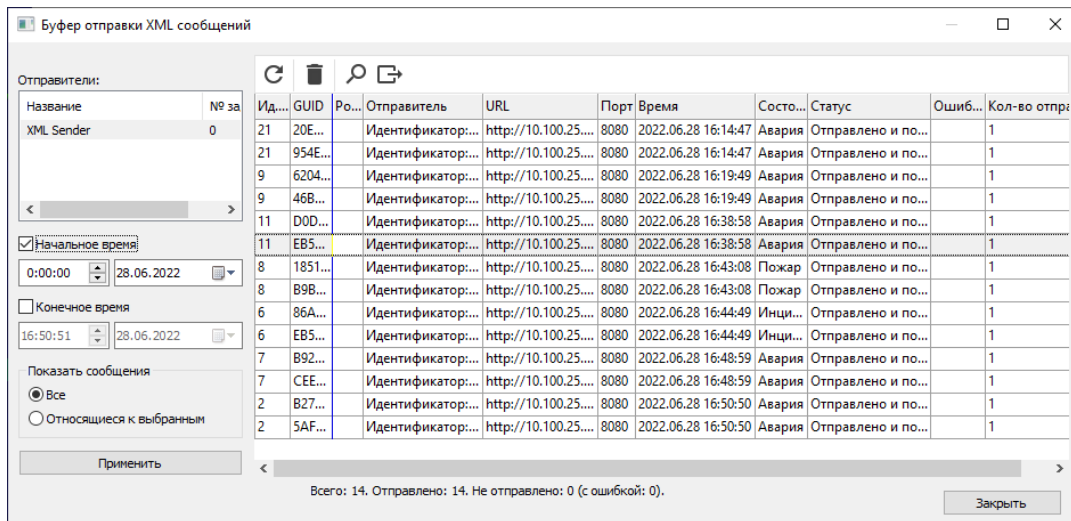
Буфер отправки XML сообщений

Отправители:

| Название | № за |
|---|---|
| XML Sender | 0 |

Начальное время
0:00:00 28.06.2022

Конечное время
16:50:51 28.06.2022

Показать сообщения
Все
Относящиеся к выбранным

Применить

| Ид... | GUID | Ро... | Отправитель | URL | Порт | Время | Состо... | Статус | Ошиб... | Кол-во отпра |
|---|---|---|---|---|---|---|---|---|---|---|
| 21 | 20E... | | Идентификатор:... | http://10.100.25... | 8080 | 2022.06.28 16:14:47 | Авария | Отправлено и по... | | 1 |
| 21 | 954E... | | Идентификатор:... | http://10.100.25... | 8080 | 2022.06.28 16:14:47 | Авария | Отправлено и по... | | 1 |
| 9 | 6204... | | Идентификатор:... | http://10.100.25... | 8080 | 2022.06.28 16:19:49 | Авария | Отправлено и по... | | 1 |
| 9 | 46B... | | Идентификатор:... | http://10.100.25... | 8080 | 2022.06.28 16:19:49 | Авария | Отправлено и по... | | 1 |
| 11 | D0D... | | Идентификатор:... | http://10.100.25... | 8080 | 2022.06.28 16:38:58 | Авария | Отправлено и по... | | 1 |
| 11 | EB5... | | Идентификатор:... | http://10.100.25... | 8080 | 2022.06.28 16:38:58 | Авария | Отправлено и по... | | 1 |
| 8 | 1851... | | Идентификатор:... | http://10.100.25... | 8080 | 2022.06.28 16:43:08 | Пожар | Отправлено и по... | | 1 |
| 8 | B9B... | | Идентификатор:... | http://10.100.25... | 8080 | 2022.06.28 16:43:08 | Пожар | Отправлено и по... | | 1 |
| 6 | 86A... | | Идентификатор:... | http://10.100.25... | 8080 | 2022.06.28 16:44:49 | Инци... | Отправлено и по... | | 1 |
| 6 | EB5... | | Идентификатор:... | http://10.100.25... | 8080 | 2022.06.28 16:44:49 | Инци... | Отправлено и по... | | 1 |
| 7 | B92... | | Идентификатор:... | http://10.100.25... | 8080 | 2022.06.28 16:48:59 | Авария | Отправлено и по... | | 1 |
| 7 | CEE... | | Идентификатор:... | http://10.100.25... | 8080 | 2022.06.28 16:48:59 | Авария | Отправлено и по... | | 1 |
| 2 | B27... | | Идентификатор:... | http://10.100.25... | 8080 | 2022.06.28 16:50:50 | Авария | Отправлено и по... | | 1 |
| 2 | 5AF... | | Идентификатор:... | http://10.100.25... | 8080 | 2022.06.28 16:50:50 | Авария | Отправлено и по... | | 1 |

Всего: 14. Отправлено: 14. Не отправлено: 0 (с ошибкой: 0).

Закрыть